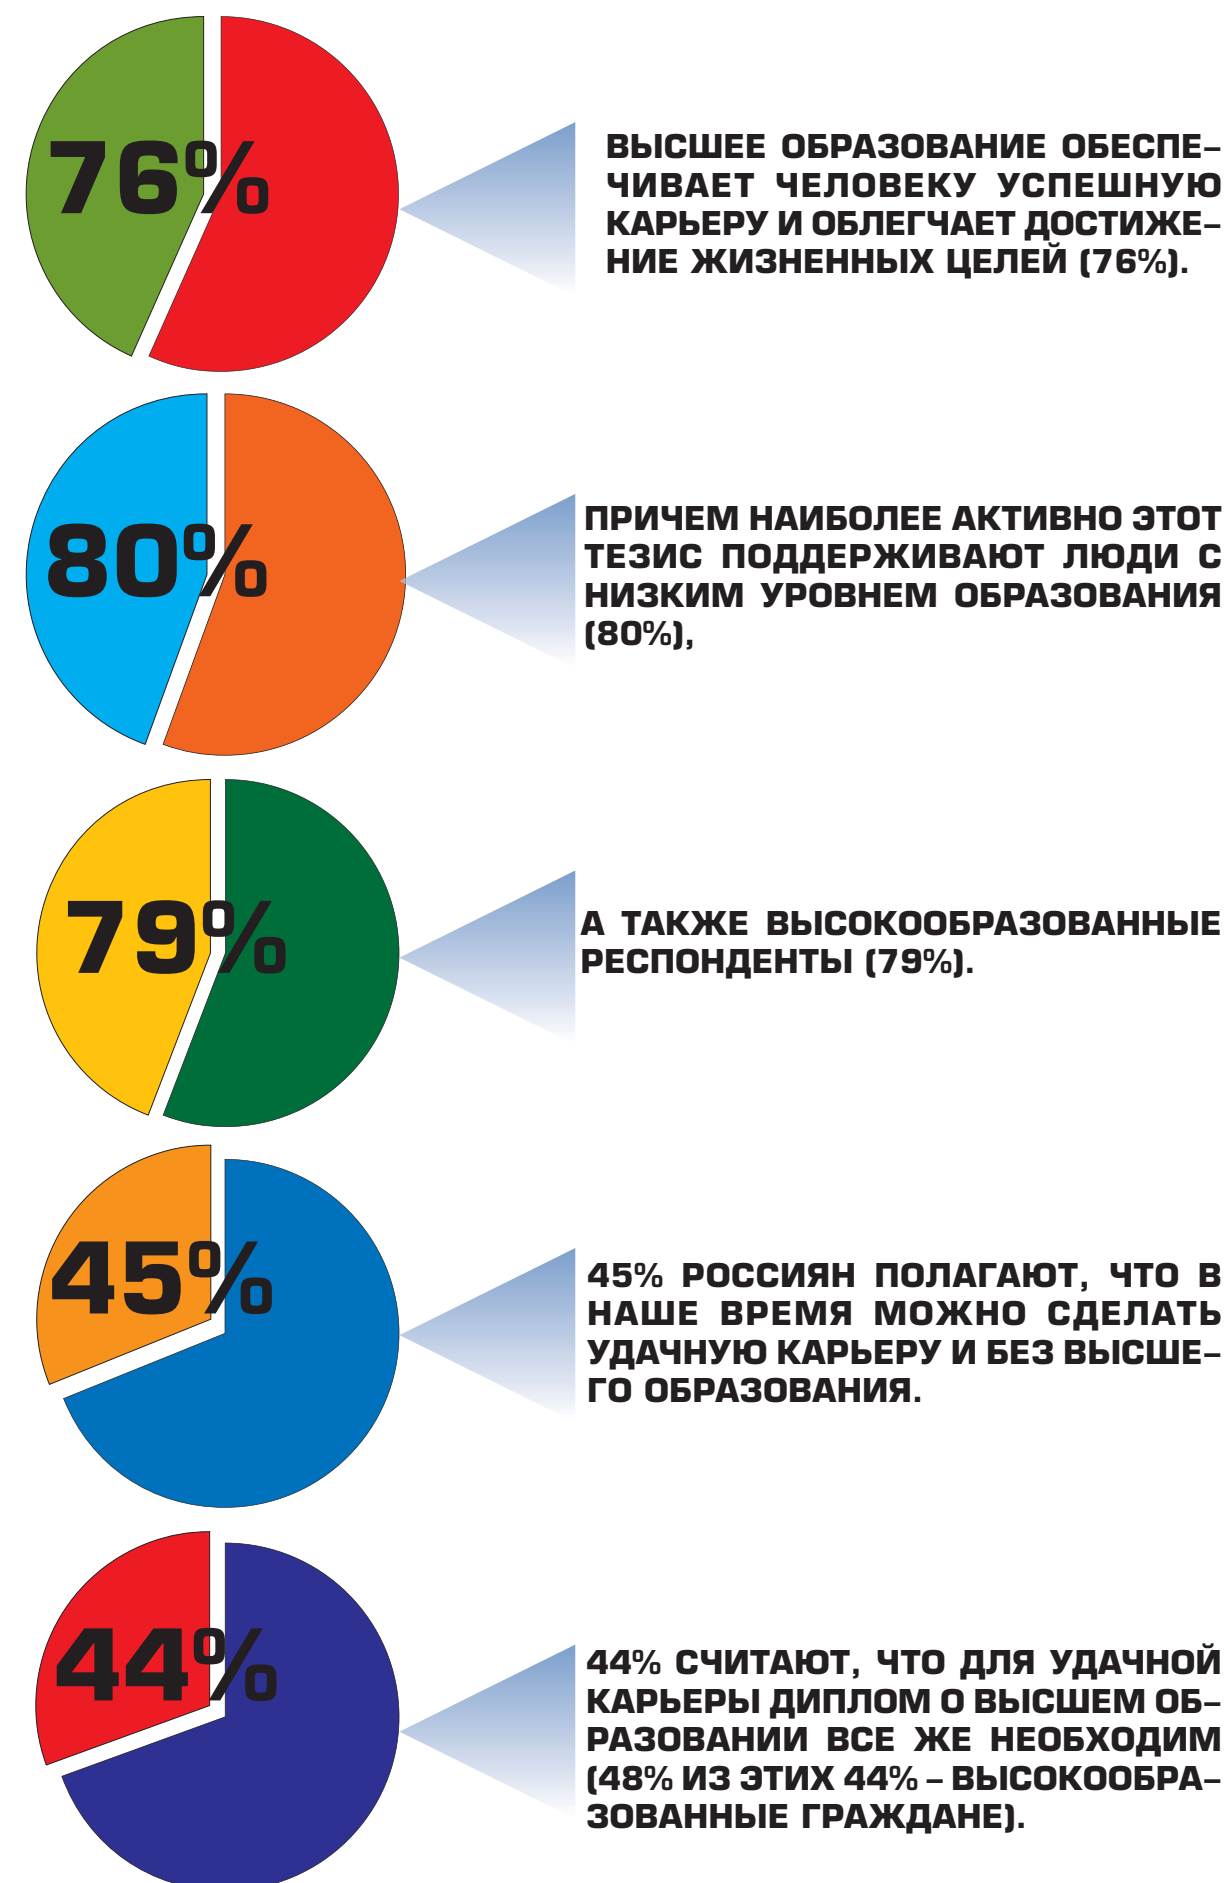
76%

ВЫСШЕЕ ОБРАЗОВАНИЕ ОБЕСПЕЧИВАЕТ ЧЕЛОВЕКУ УСПЕШНУЮ КАРЬЕРУ И ОБЛЕГЧАЕТ ДОСТИЖЕНИЕ ЖИЗНЕННЫХ ЦЕЛЕЙ (76%).

80%

ПРИЧЕМ НАИБОЛЕЕ АКТИВНО ЭТОТ ТЕЗИС ПОДДЕРЖИВАЮТ ЛЮДИ С НИЗКИМ УРОВНЕМ ОБРАЗОВАНИЯ (80%),

79%

А ТАКЖЕ ВЫСОКООБРАЗОВАННЫЕ РЕСПОНДЕНТЫ (79%).

45%

45% РОССИЯН ПОЛАГАЮТ, ЧТО В НАШЕ ВРЕМЯ МОЖНО СДЕЛАТЬ УДАЧНУЮ КАРЬЕРУ И БЕЗ ВЫСШЕГО ОБРАЗОВАНИЯ.

44%

44% СЧИТАЮТ, ЧТО ДЛЯ УДАЧНОЙ КАРЬЕРЫ ДИПЛОМ О ВЫСШЕМ ОБРАЗОВАНИИ ВСЕ ЖЕ НЕОБХОДИМ (48% ИЗ ЭТИХ 44% – ВЫСОКООБРАЗОВАННЫЕ ГРАЖДАНЕ).